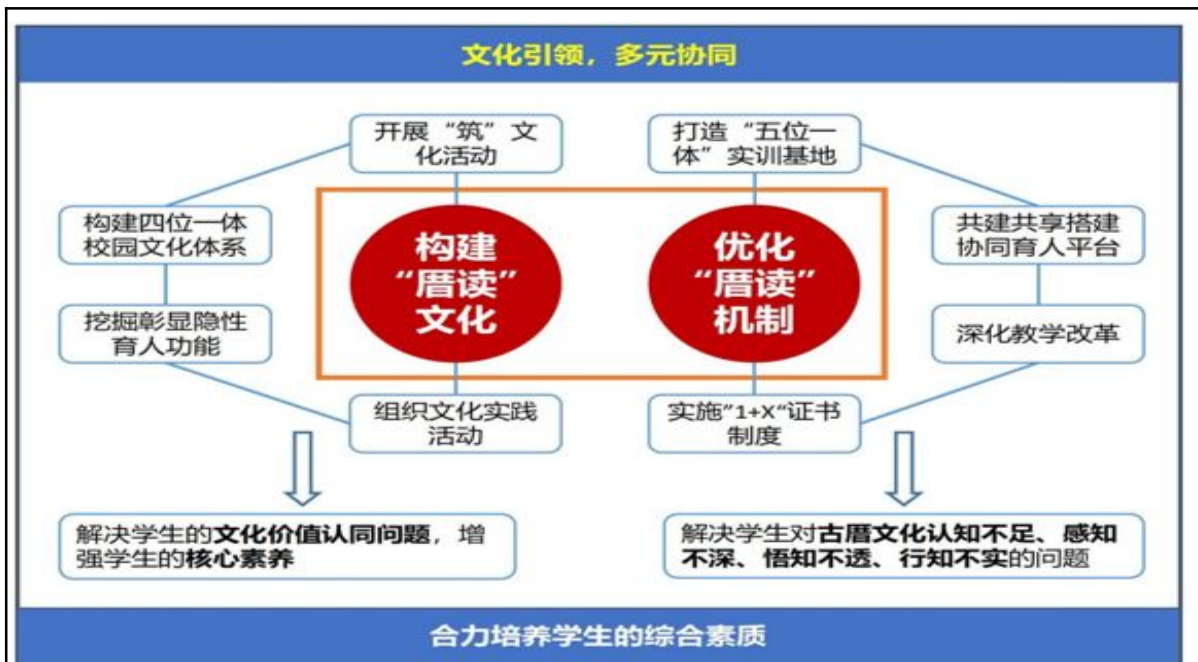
文化引领，多元协同

开展“筑”文化活动

打造“五位一体”实训基地

构建四位一体校园文化体系

构建“厝读”文化

优化“厝读”机制

共建共享搭建协同育人平台

挖掘彰显隐性育人功能

深化教学改革

组织文化实践活动

实施"1+X"证书制度

解决学生的文化价值认同问题，增强学生的核心素养

解决学生对古厝文化认知不足、感知不深、悟知不透、行知不实的问题

合力培养学生的综合素质